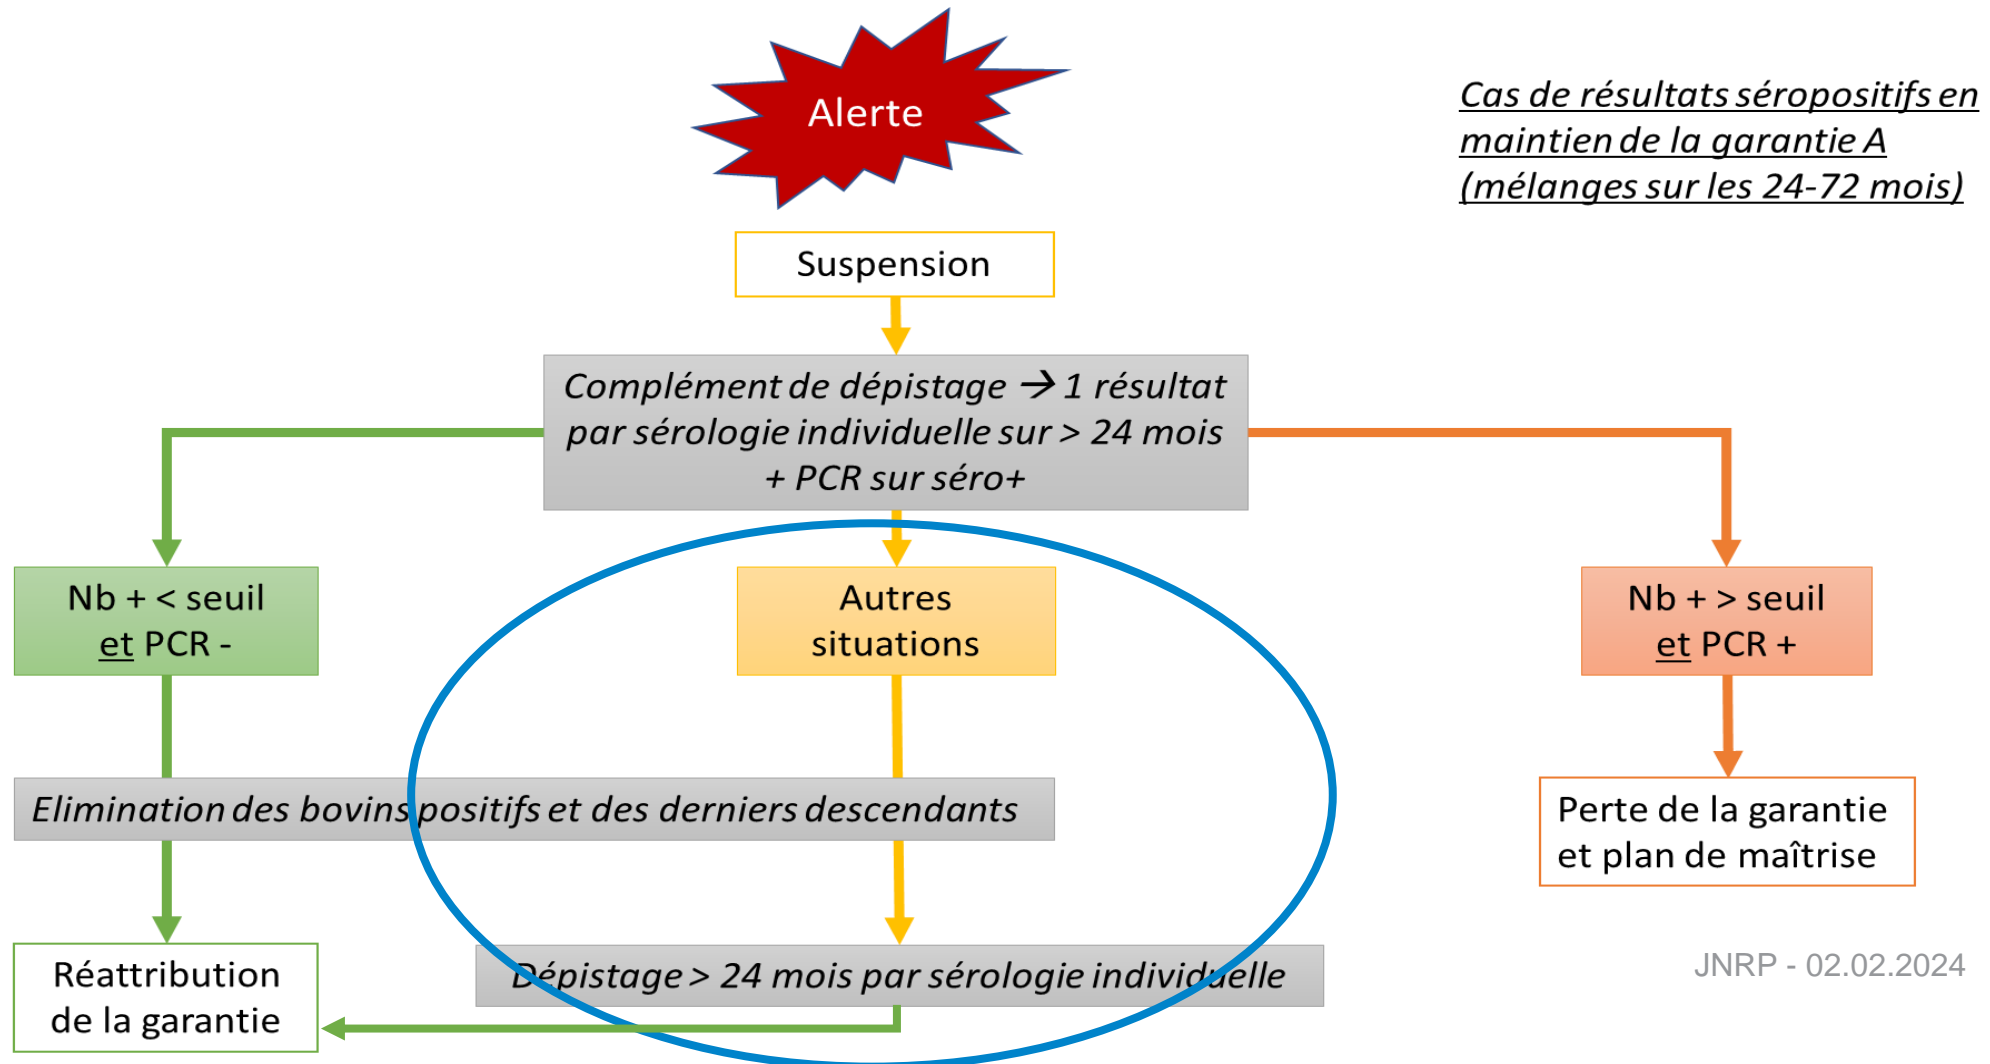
Cas de résultats séropositifs en maintien de la garantie A (mélanges sur les 24-72 mois)

Alerte

Suspension

Complément de dépistage → 1 résultat par sérologie individuelle sur > 24 mois + PCR sur séro+

Nb + < seuil et PCR -

Autres situations

Nb + > seuil et PCR +

Elimination des bovins positifs et des derniers descendants

Perte de la garantie et plan de maîtrise

Réattribution de la garantie

Dépistage > 24 mois par sérologie individuelle

JNRP - 02.02.2024